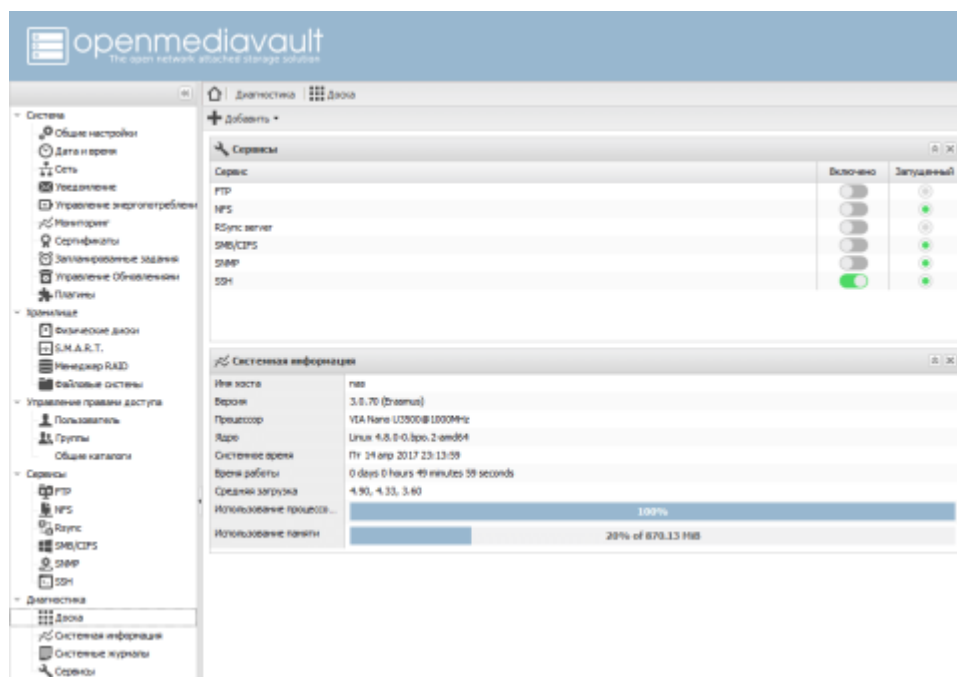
openmediavault
The open network attached storage solution

Система
Общие настройки
Дата и время
Сеть
Уведомление
Управление энергопотреблени
Мониторинг
Сертификаты
Запланированные задания
Управление Обновлениями
Плагины
Хранилище
Физические диски
S.M.A.R.T.
Менеджер RAID
Файловые системы
Управление правами доступа
Пользователь
Группы
Общие каталоги
Сервисы
FTP
NFS
Rsync
SMB/CIFS
SNMP
SSH
Диагностика
Доска
Системная информация
Системные журналы
Сервисы

Диагностика | Доска
Добавить

Сервисы

| Сервис | Включено | Запущенный |
|---|---|---|
| FTP | | |
| NFS | | |
| RSync server | | |
| SMB/CIFS | | |
| SNMP | | |
| SSH | | |

Системная информация

| | |
|---|---|
| Имя хоста | nas |
| Версия | 3.0.70 (Erasmus) |
| Процессор | VIA Nano U3500@1000MHz |
| Ядро | Linux 4.8.0-0.bpo.2-amd64 |
| Системное время | Пт 14 апр 2017 23:13:59 |
| Время работы | 0 days 0 hours 49 minutes 59 seconds |
| Средняя загрузка | 4.90, 4.33, 3.60 |
| Использование процессо... | 100% |
| Использование памяти | 20% of 870.13 MiB |